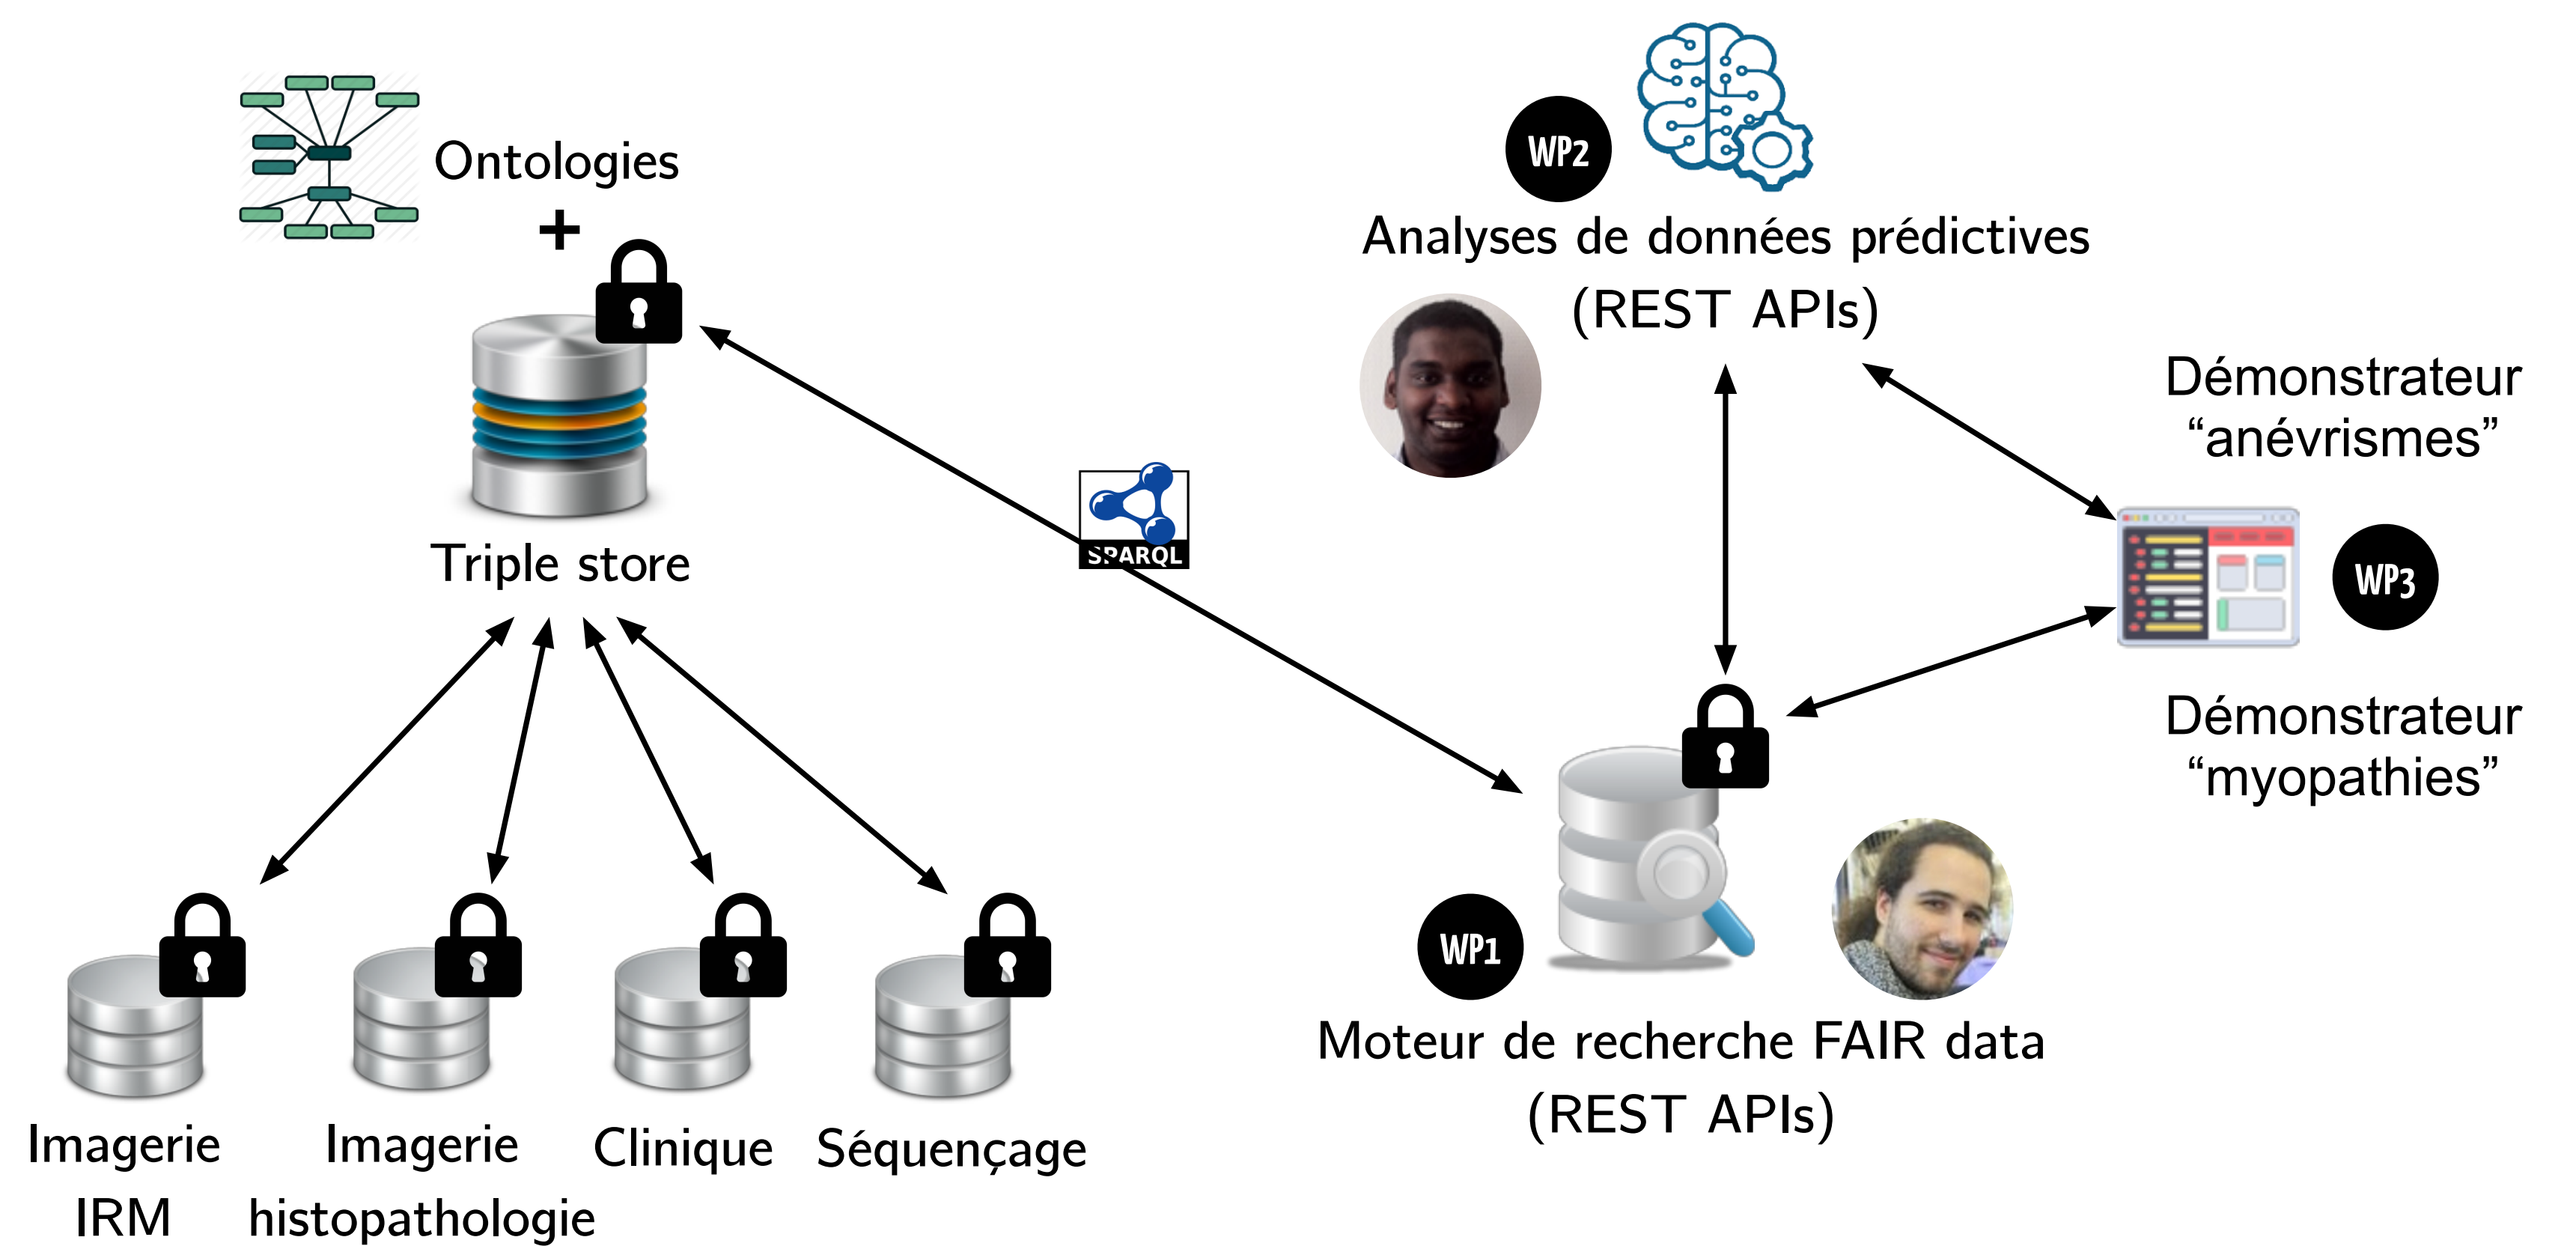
Ontologies

+

Triple store

SPARQL

WP2

Analyses de données prédictives (REST APIs)

Démonstrateur "anévrismes"

WP3

Démonstrateur "myopathies"

WP1

Moteur de recherche FAIR data (REST APIs)

Imagerie IRM

Imagerie histopathologie

Clinique

Séquençage